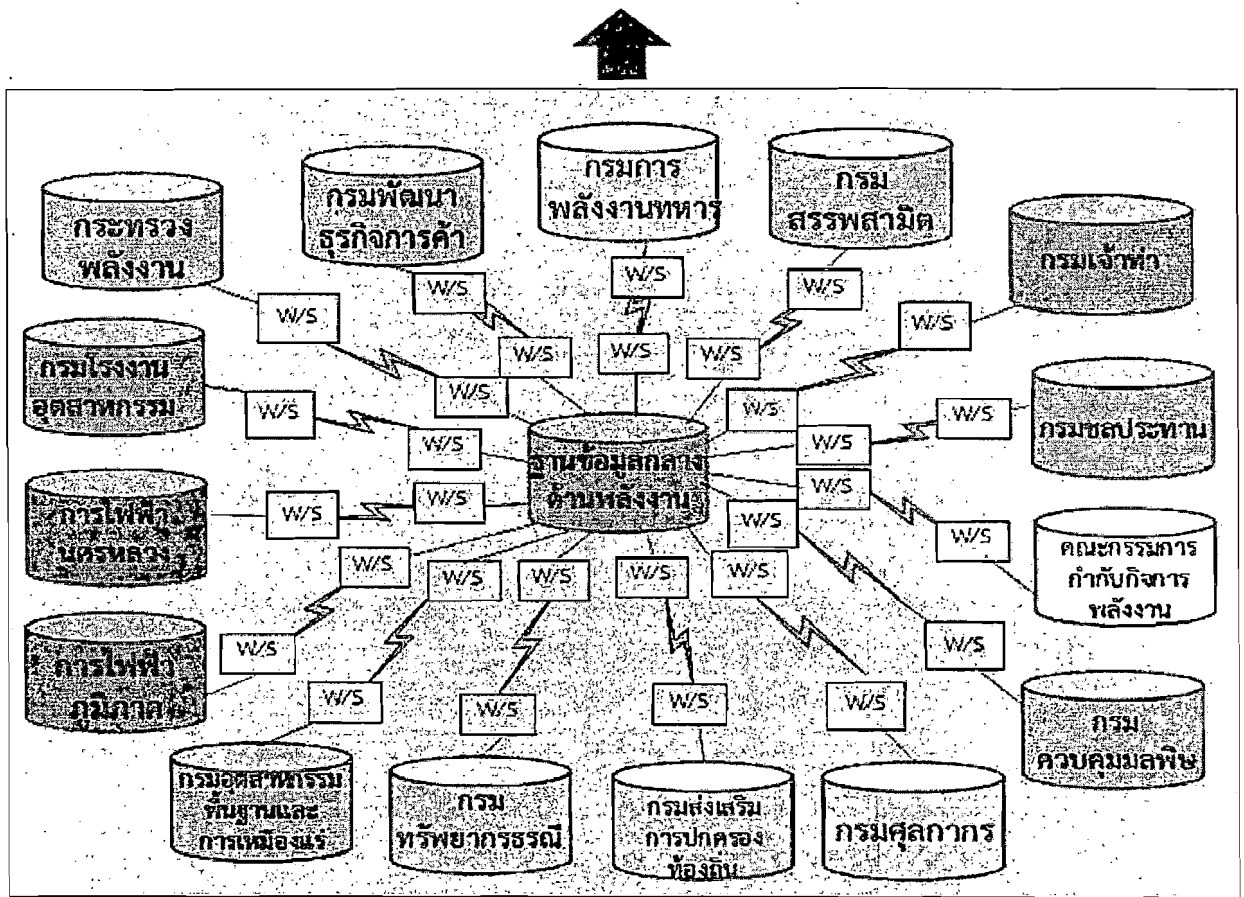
กระทรวงพลังงาน

กรมพัฒนาธุรกิจการค้า

กรมการพลังงานทหาร

กรมสรรพสามิต

กรมเจ้าท่า

กรมโรงงานอุตสาหกรรม

กรมชลประทาน

ฐานข้อมูลกลางด้านพลังงาน

การไฟฟ้านครหลวง

คณะกรรมการกำกับกิจการพลังงาน

การไฟฟ้าภูมิภาค

กรมควบคุมมลพิษ

กรมอุตสาหกรรมพื้นฐานและการเหมืองแร่

กรมทรัพยากรธรณี

กรมส่งเสริมการปกครองท้องถิ่น

กรมศุลกากร

W/S W/S W/S W/S W/S W/S W/S W/S W/S W/S W/S W/S W/S W/S W/S W/S W/S W/S W/S W/S W/S W/S W/S W/S W/S W/S W/S W/S W/S W/S